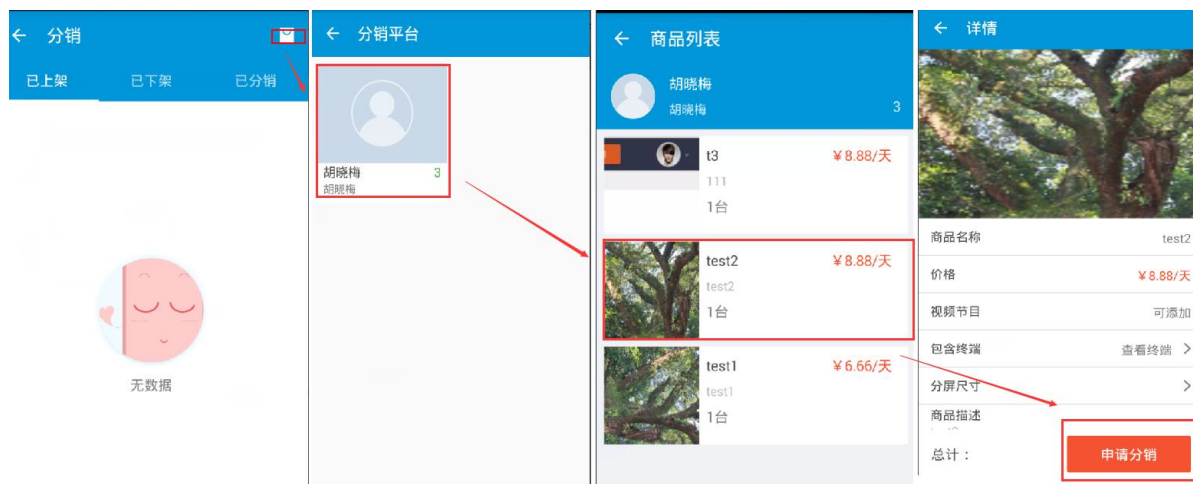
← 分销

已上架 已下架 已分销

无数据

← 分销平台

胡晓梅 3
胡晓梅

← 商品列表

胡晓梅
胡晓梅 3

t3 ￥8.88/天
111
1台

test2 ￥8.88/天
test2
1台

test1 ￥6.66/天
test1
1台

← 详情

商品名称 test2
价格 ￥8.88/天
视频节目 可添加
包含终端 查看终端 >
分屏尺寸 >
商品描述
总计：
申请分销